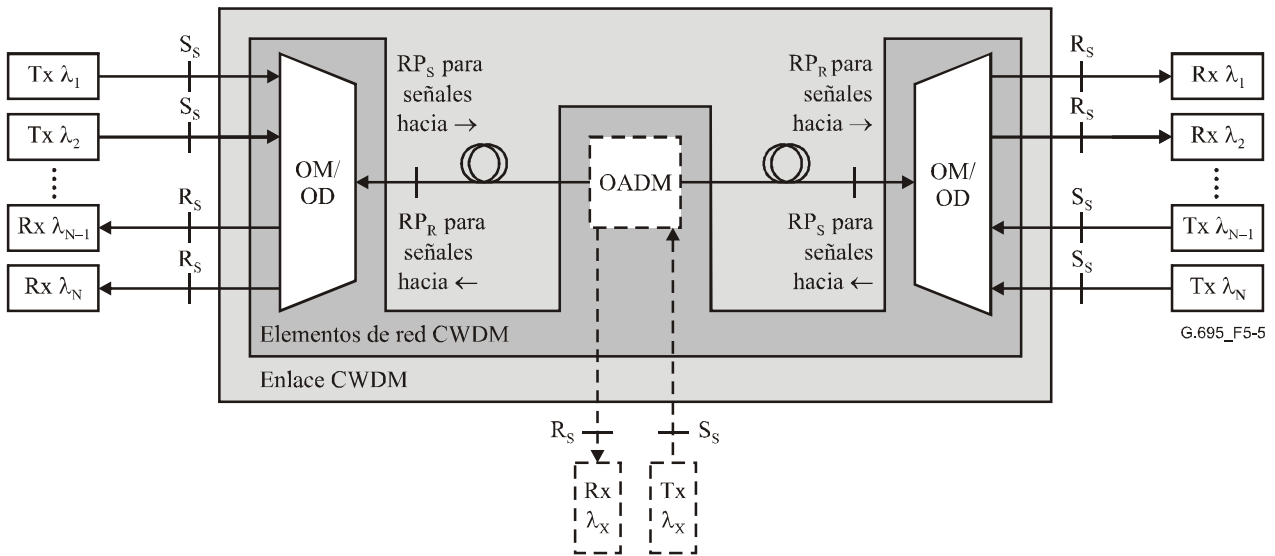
Tx $\lambda_1$

$S_S$

Tx $\lambda_2$

$S_S$

⋮

Rx $\lambda_{N-1}$

$R_S$

Rx $\lambda_N$

$R_S$

OM/ OD

$RP_S$ para señales hacia →

$RP_R$ para señales hacia ←

OADM

$RP_R$ para señales hacia →

$RP_S$ para señales hacia ←

OM/ OD

$R_S$

Rx $\lambda_1$

$R_S$

Rx $\lambda_2$

⋮

$S_S$

Tx $\lambda_{N-1}$

$S_S$

Tx $\lambda_N$

Elementos de red CWDM

G.695_F5-5

Enlace CWDM

$R_S$

$S_S$

Rx $\lambda_X$

Tx $\lambda_X$